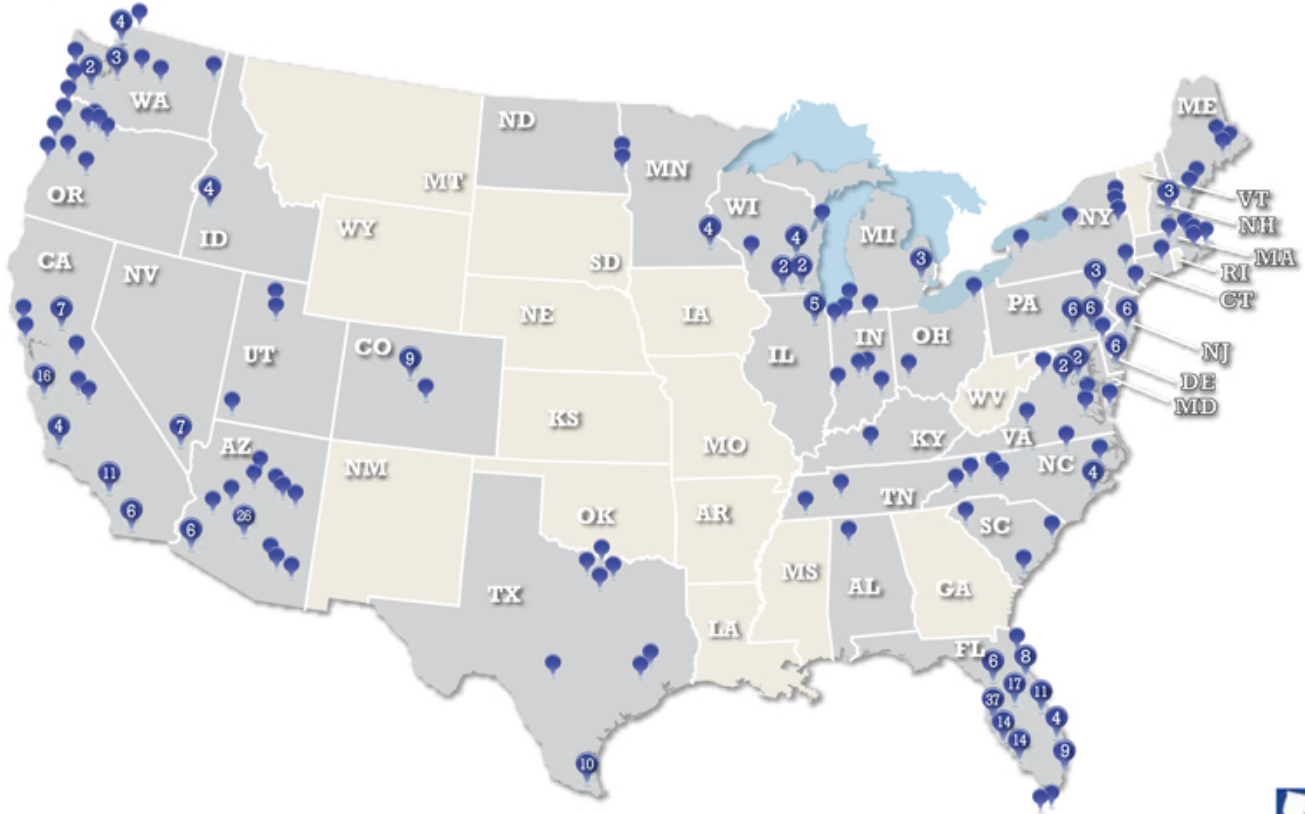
4
3
2
WA
OR
4
ID
CA
NV
7
16
4
7
11
6
UT
AZ
26
6
CO
9
MT
WY
NM
ND
SD
NE
KS
OK
TX
10
MN
4
WI
4
2
2
IA
MO
AR
LA
MS
AL
GA
IL
5
IN
MI
3
OH
KY
TN
WV
VA
NC
4
SC
FL
6
8
37
17
11
14
14
4
9
PA
6
6
6
2
2
6
NY
3
3
ME
VT
NH
MA
RI
CT
NJ
DE
MD